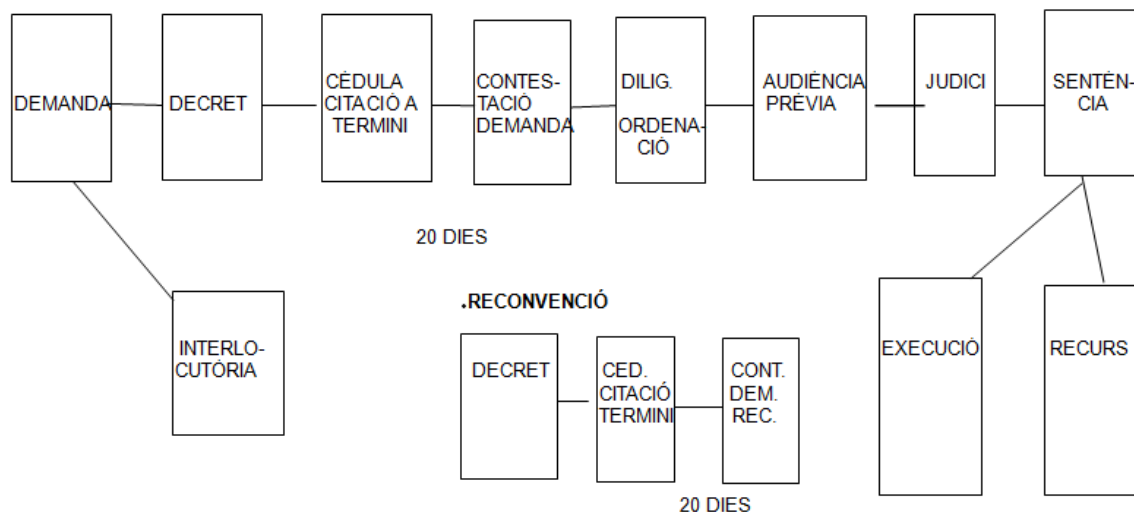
DEMANDA

DECRET

CÉDULA CITACIÓ A TERMINI

CONTESTACIÓ DEMANDA

DILIG. ORDENACIÓ

AUDIÈNCIA PRÈVIA

JUDICI

SENTÈNCIA

20 DIES

INTERLOCUTÒRIA

.RECONVENCIÓ

DECRET

CED. CITACIÓ TERMINI

CONT. DEM. REC.

20 DIES

EXECUCIÓ

RECURS